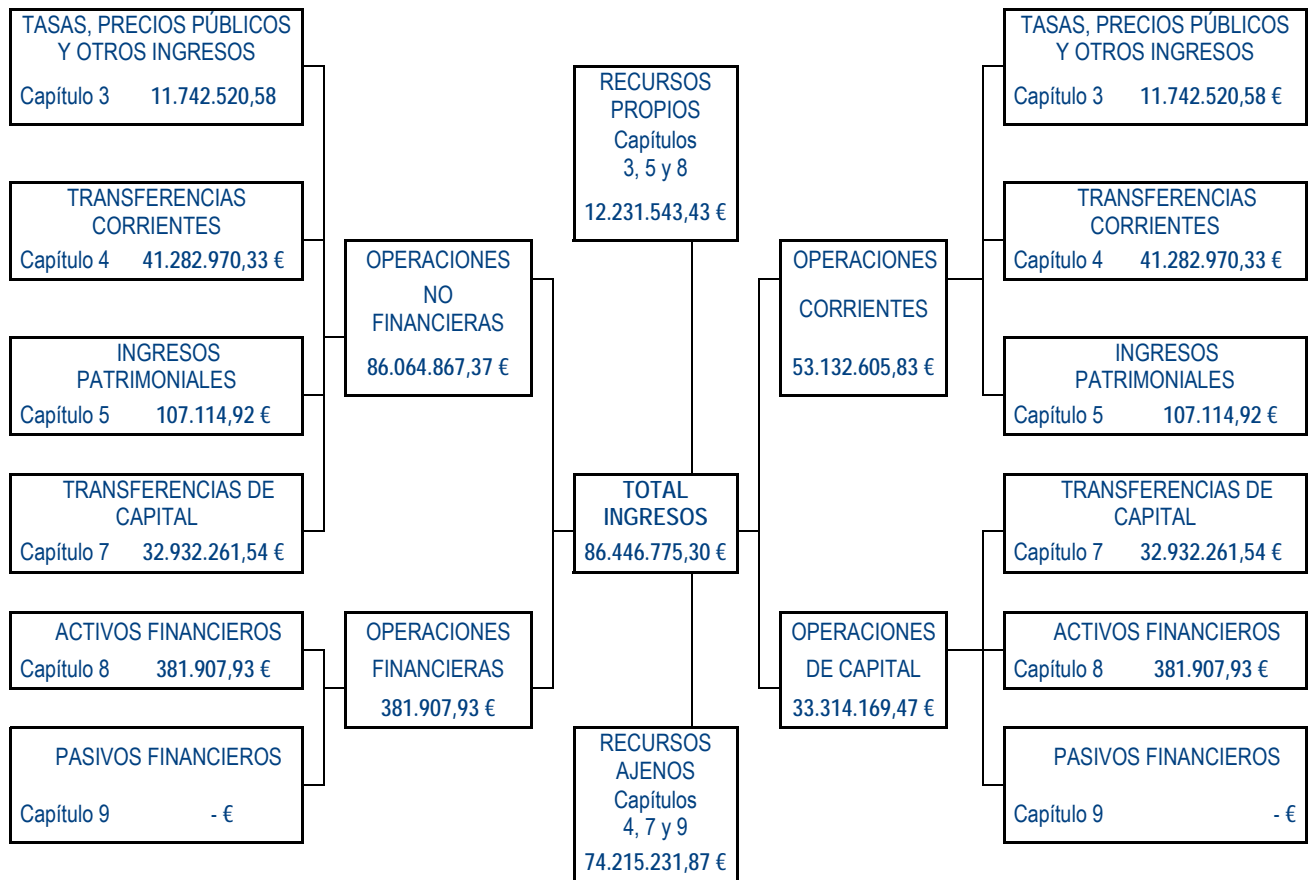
TASAS, PRECIOS PÚBLICOS Y OTROS INGRESOS
Capítulo 3 11.742.520,58

TRANSFERENCIAS CORRIENTES
Capítulo 4 41.282.970,33 €

INGRESOS PATRIMONIALES
Capítulo 5 107.114,92 €

TRANSFERENCIAS DE CAPITAL
Capítulo 7 32.932.261,54 €

ACTIVOS FINANCIEROS
Capítulo 8 381.907,93 €

PASIVOS FINANCIEROS
Capítulo 9 - €

OPERACIONES NO FINANCIERAS
86.064.867,37 €

OPERACIONES FINANCIERAS
381.907,93 €

RECURSOS PROPIOS
Capítulos 3, 5 y 8
12.231.543,43 €

TOTAL INGRESOS
86.446.775,30 €

RECURSOS AJENOS
Capítulos 4, 7 y 9
74.215.231,87 €

OPERACIONES CORRIENTES
53.132.605,83 €

OPERACIONES DE CAPITAL
33.314.169,47 €

TASAS, PRECIOS PÚBLICOS Y OTROS INGRESOS
Capítulo 3 11.742.520,58 €

TRANSFERENCIAS CORRIENTES
Capítulo 4 41.282.970,33 €

INGRESOS PATRIMONIALES
Capítulo 5 107.114,92 €

TRANSFERENCIAS DE CAPITAL
Capítulo 7 32.932.261,54 €

ACTIVOS FINANCIEROS
Capítulo 8 381.907,93 €

PASIVOS FINANCIEROS
Capítulo 9 - €